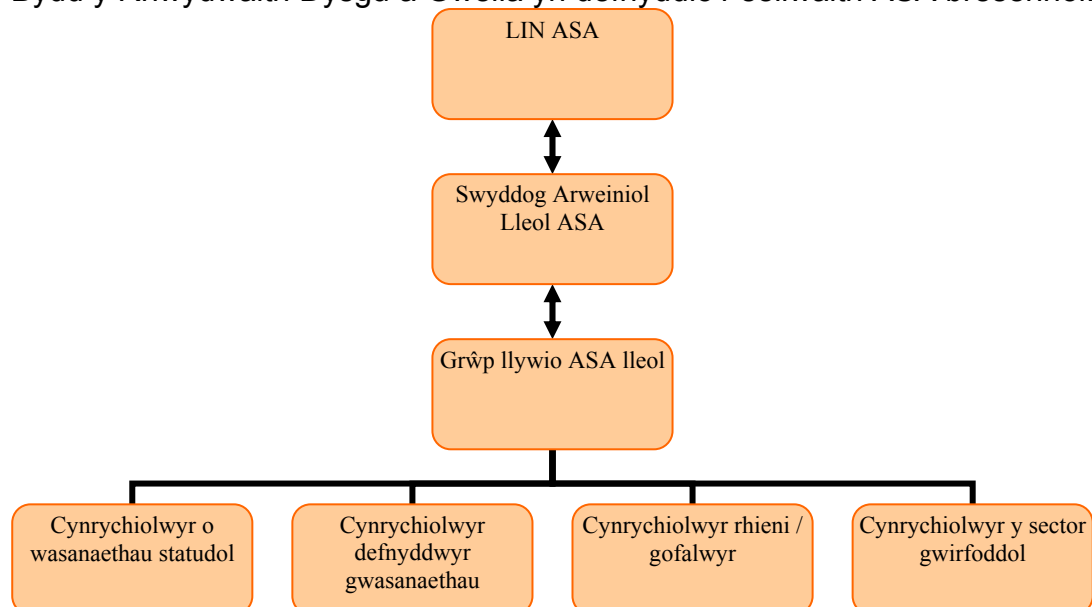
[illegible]

LIN ASA

Swyddog Arweiniol Lleol ASA

Grŵp llywio ASA lleol

Cynrychiolwyr o wasanaethau statudol

Cynrychiolwyr defnyddwyr gwasanaethau

Cynrychiolwyr rhieni / gofalwyr

Cynrychiolwyr y sector gwirfoddol